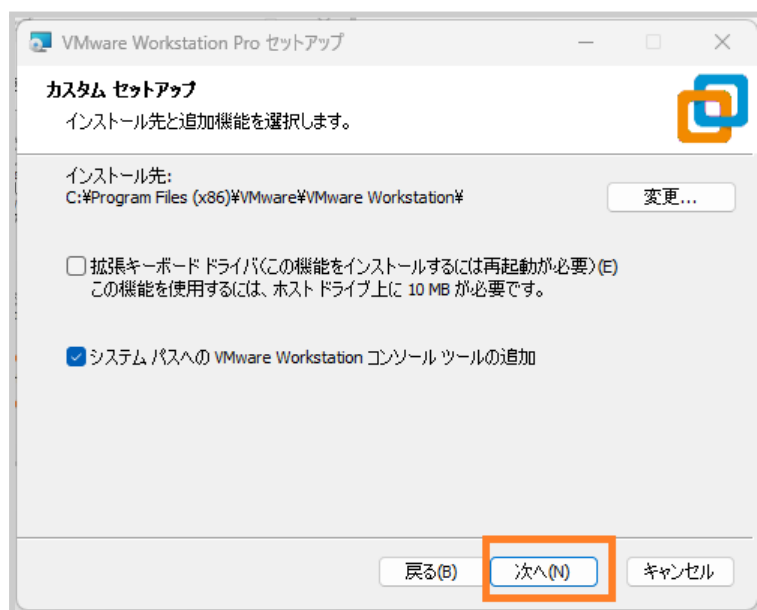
VMware Workstation Pro セットアップ

カスタム セットアップ
インストール先と追加機能を選択します。

インストール先:
C:¥Program Files (x86)¥VMware¥VMware Workstation¥

変更...

拡張キーボード ドライバ(この機能をインストールするには再起動が必要)(E)
この機能を使用するには、ホスト ドライブ上に 10 MB が必要です。

システム パスへの VMware Workstation コンソール ツールの追加

戻る(B)
次へ(N)
キャンセル